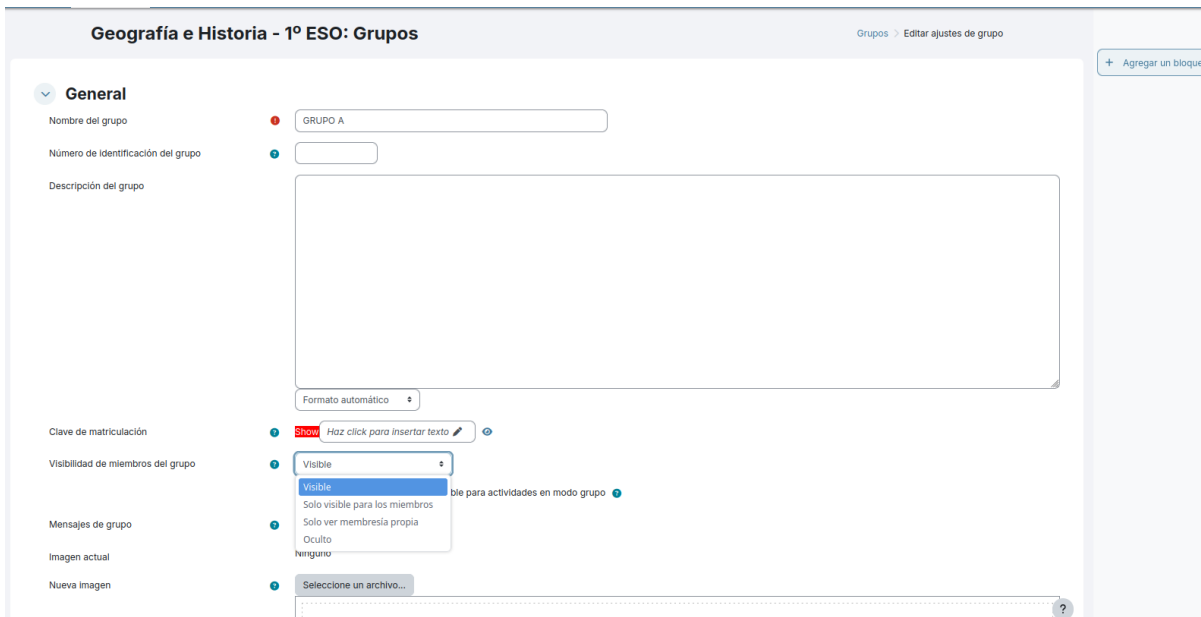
Geografía e Historia - 1º ESO: Grupos

Grupos > Editar ajustes de grupo

+ Agregar un bloque

General

Nombre del grupo
GRUPO A

Número de identificación del grupo

Descripción del grupo

Formato automático

Clave de matriculación
Show Haz click para insertar texto

Visibilidad de miembros del grupo
Visible

Visible
Solo visible para los miembros
Solo ver membresía propia
Oculto

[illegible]ble para actividades en modo grupo

Mensajes de grupo

Imagen actual
Ninguno

Nueva imagen
Seleccione un archivo...

?